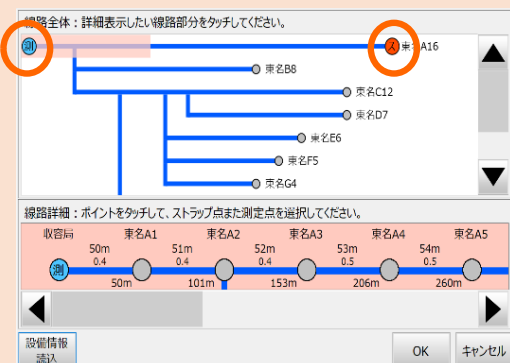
線路全体：詳細表示したい線路部分をタッチしてください。

測

入 東名A16

東名B8

東名C12

東名D7

東名E6

東名F5

東名G4

線路詳細：ポイントをタッチして、ストラップ点また測定点を選択してください。

| 収容局 | 東名A1 | 東名A2 | 東名A3 | 東名A4 | 東名A5 |
|---|---|---|---|---|---|
| 50m 0.4 | 51m 0.4 | 52m 0.4 | 53m 0.5 | 54m 0.5 | |
| 測 | 50m | 101m | 153m | 206m | 260m |

設備情報 読込

OK

キャンセル